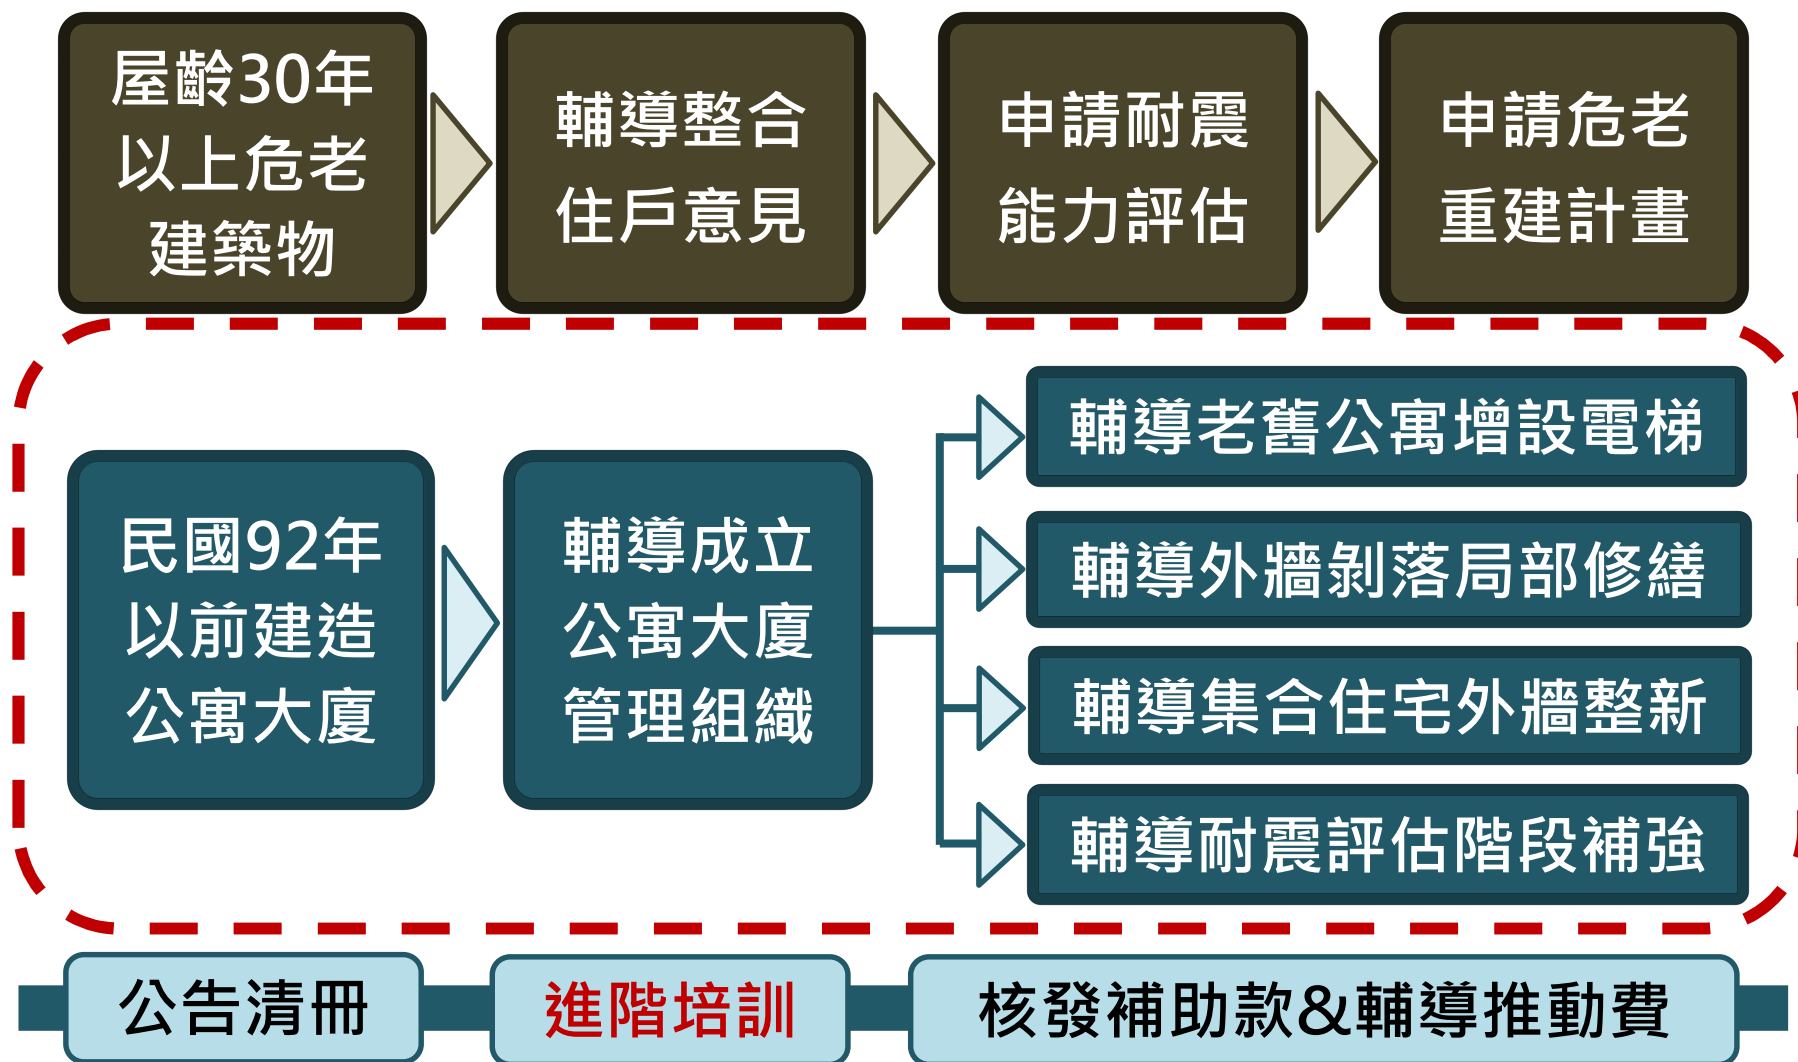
屋齡30年以上危老建築物

輔導整合住戶意見

申請耐震能力評估

申請危老重建計畫

民國92年以前建造公寓大廈

輔導成立公寓大廈管理組織

輔導老舊公寓增設電梯

輔導外牆剝落局部修繕

輔導集合住宅外牆整新

輔導耐震評估階段補強

公告清冊

進階培訓

核發補助款&輔導推動費